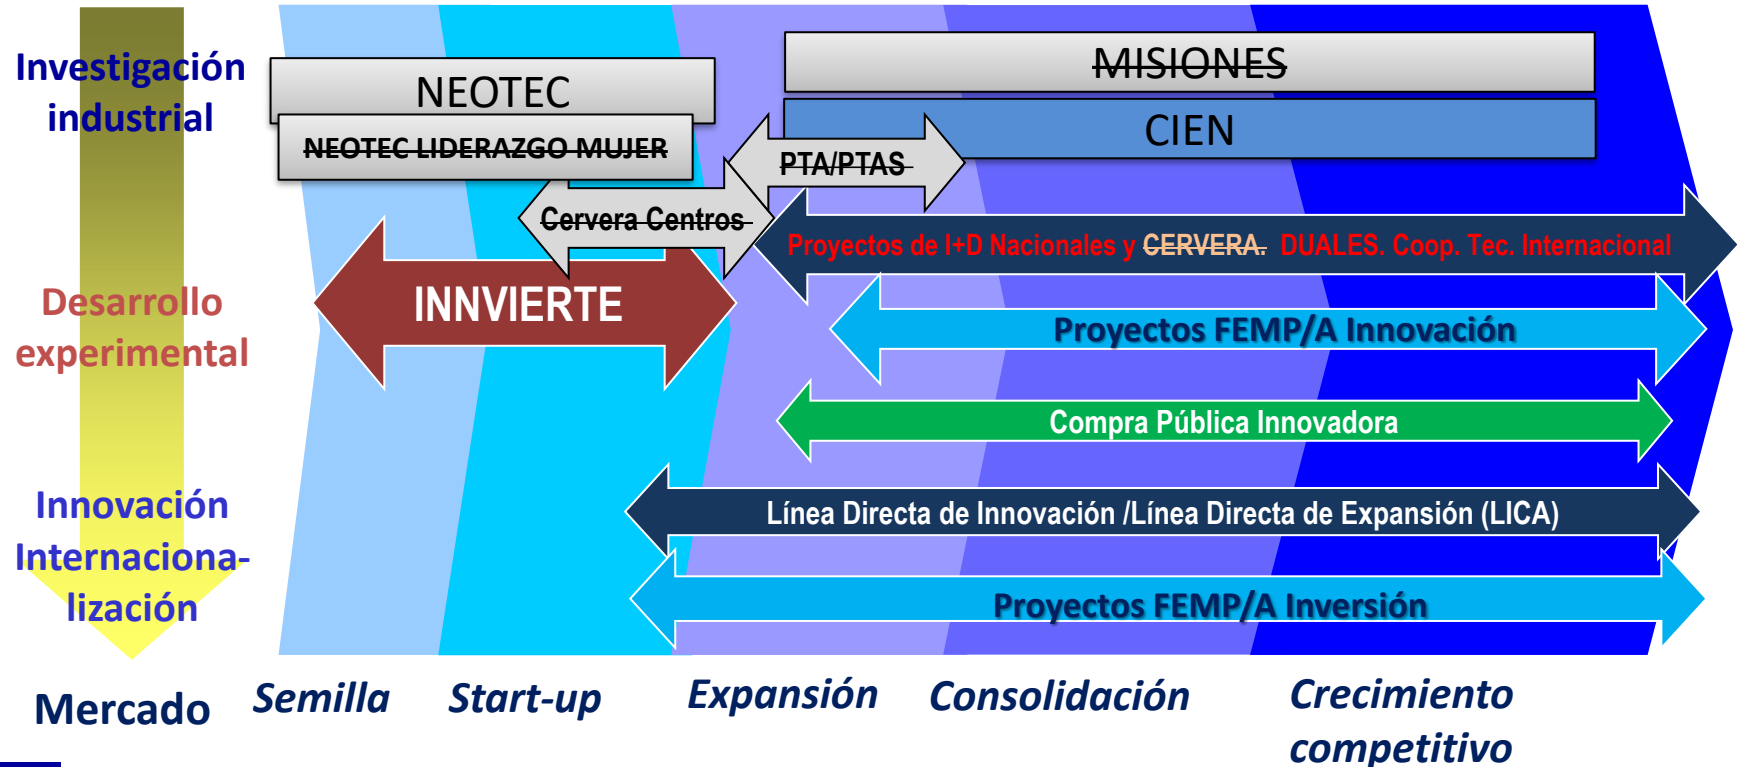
Investigación industrial

NEOTEC

NEOTEC LIDERAZGO MUJER

MISIONES

CIEN

PTA/PTAS

Cervera Centros

Proyectos de I+D Nacionales y CERVERA. DUALES. Coop. Tec. Internacional

Desarrollo experimental

INNVIERTE

Proyectos FEMP/A Innovación

Compra Pública Innovadora

Innovación Internacionalización

Línea Directa de Innovación /Línea Directa de Expansión (LICA)

Proyectos FEMP/A Inversión

Mercado

Semilla

Start-up

Expansión

Consolidación

Crecimiento competitivo